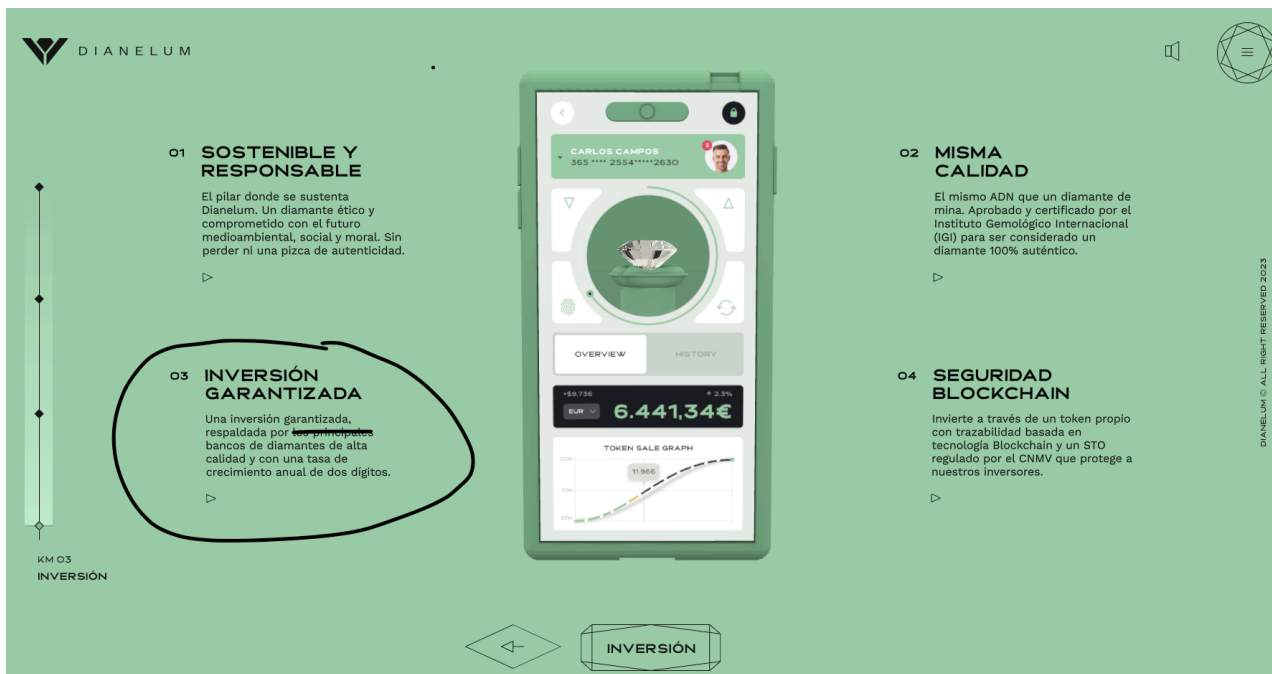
DIANELUM

01 SOSTENIBLE Y RESPONSABLE

El pilar donde se sustenta Dianelum. Un diamante ético y comprometido con el futuro medioambiental, social y moral. Sin perder ni una pizca de autenticidad.

▷

03 INVERSIÓN GARANTIZADA

Una inversión garantizada, respaldada por los principales bancos de diamantes de alta calidad y con una tasa de crecimiento anual de dos dígitos.

▷

KM 03
INVERSIÓN

CARLOS CAMPOS
365 **** 2554*****2630

OVERVIEW
HISTORY

+$9,736
↑ 2.3%
EUR
6.441,34€

TOKEN SALE GRAPH
20K
11.966
10K
20K

02 MISMA CALIDAD

El mismo ADN que un diamante de mina. Aprobado y certificado por el Instituto Gemológico Internacional (IGI) para ser considerado un diamante 100% auténtico.

▷

04 SEGURIDAD BLOCKCHAIN

Invierte a través de un token propio con trazabilidad basada en tecnología Blockchain y un STO regulado por el CNMV que protege a nuestros inversores.

▷

DIANELUM © ALL RIGHT RESERVED 2023

INVERSIÓN